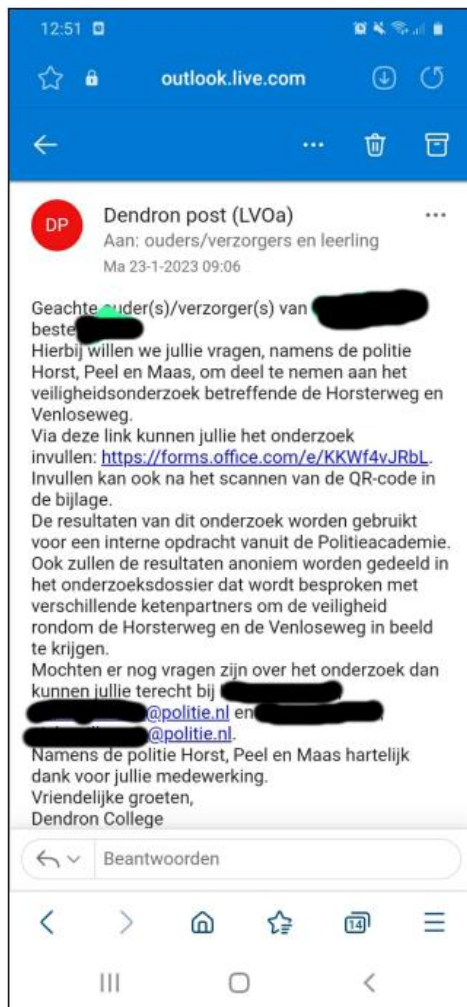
12:51

outlook.live.com

Dendron post (LVOa)
Aan: ouders/verzorgers en leerling
Ma 23-1-2023 09:06

Geachte ouder(s)/verzorger(s) van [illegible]
beste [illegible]
Hierbij willen we jullie vragen, namens de politie Horst, Peel en Maas, om deel te nemen aan het veiligheidsonderzoek betreffende de Horsterweg en Venloseweg.
Via deze link kunnen jullie het onderzoek invullen: https://forms.office.com/e/KKWf4vJRbL.
Invullen kan ook na het scannen van de QR-code in de bijlage.
De resultaten van dit onderzoek worden gebruikt voor een interne opdracht vanuit de Politieacademie.
Ook zullen de resultaten anoniem worden gedeeld in het onderzoeksdossier dat wordt besproken met verschillende ketenpartners om de veiligheid rondom de Horsterweg en de Venloseweg in beeld te krijgen.
Mochten er nog vragen zijn over het onderzoek dan kunnen jullie terecht bij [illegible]
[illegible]@politie.nl en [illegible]
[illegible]@politie.nl.
Namens de politie Horst, Peel en Maas hartelijk dank voor jullie medewerking.
Vriendelijke groeten,
Dendron College

Beantwoorden

14